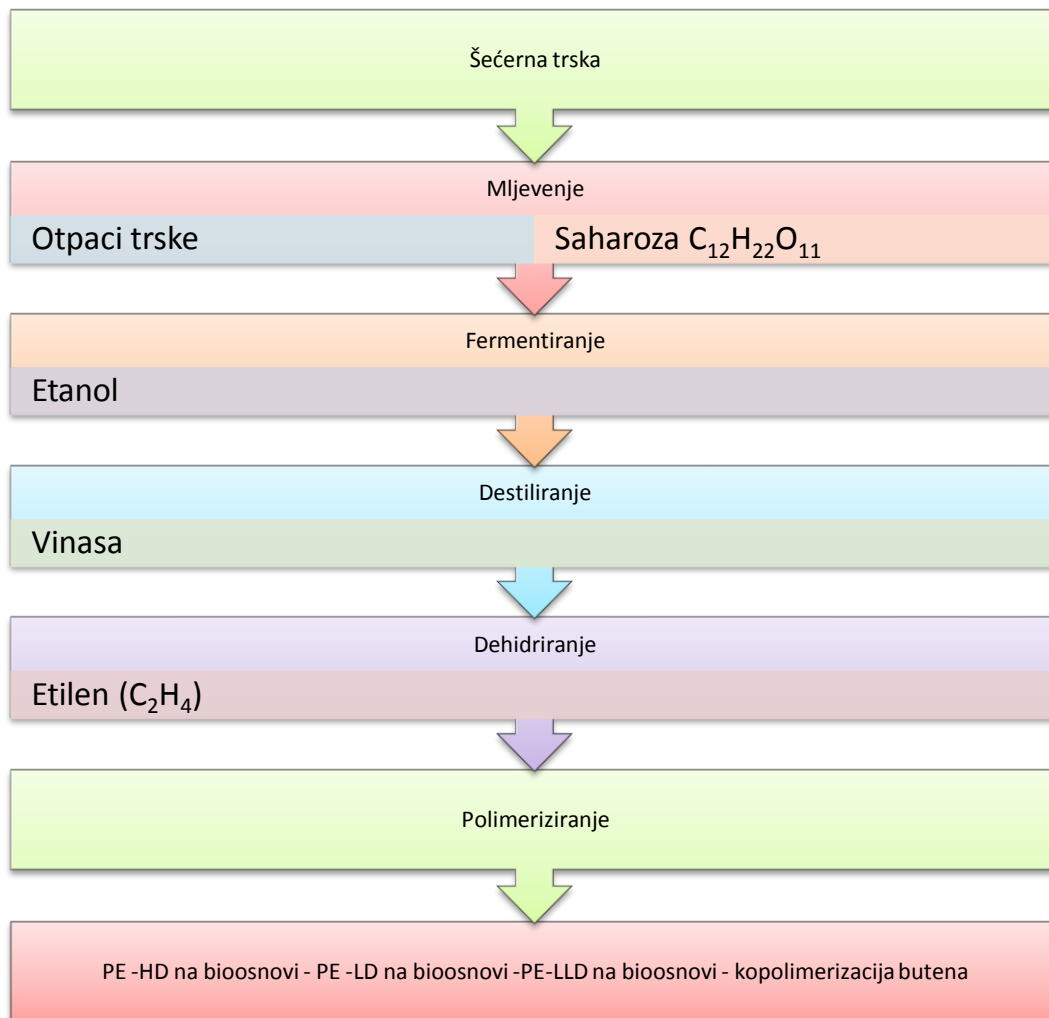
Šećerna trska

Mljevenje

Otpaci trske

Saharoza $C_{12}H_{22}O_{11}$

Fermentiranje

Etanol

Destiliranje

Vinasa

Dehidriranje

Etilen ($C_2H_4$)

Polimeriziranje

PE -HD na bioosnovi - PE -LD na bioosnovi -PE-LLD na bioosnovi - kopolimerizacija butena